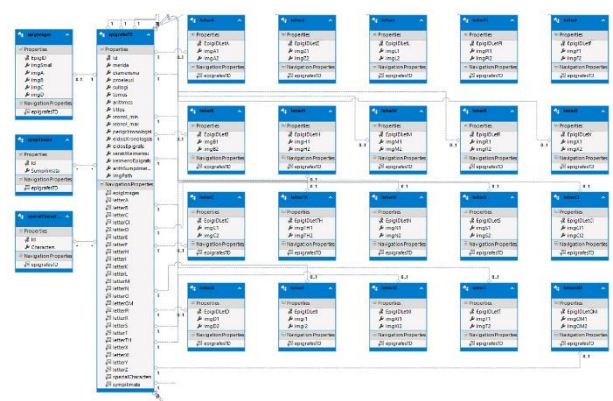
epigImages
Properties
EpigID
imgSmall
imgA
imgB
imgC
imgD
Navigation Properties
epigrafesID

symptomata
Properties
Id
Symptomata
Navigation Properties
epigrafesID

specialChars
Properties
Id
Characters
Navigation Properties
epigrafesID

epigrafesID
Properties
Id
marvida
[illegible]
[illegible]
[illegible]
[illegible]
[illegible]
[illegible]
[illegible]
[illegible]
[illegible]
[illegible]
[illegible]
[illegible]
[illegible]
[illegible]
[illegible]
imgPath
Navigation Properties
epigImages
lettersA
lettersB
lettersC
lettersD
lettersE
lettersF
lettersH
lettersI
lettersK
lettersL
lettersM
lettersN
lettersO
lettersOM
lettersP
lettersR
lettersS
lettersT
lettersTH
lettersU
lettersY
lettersZ
specialCharacters
symptomata

lettersA
Properties
EpigIDLetA
imgA1
imgA2
Navigation Properties
epigrafesID

lettersE
Properties
EpigIDLetE
imgE1
imgE2
Navigation Properties
epigrafesID

lettersL
Properties
EpigIDLetL
imgL1
imgL2
Navigation Properties
epigrafesID

lettersR
Properties
EpigIDLetR
imgR1
imgR2
Navigation Properties
epigrafesID

lettersF
Properties
EpigIDLetF
imgF1
imgF2
Navigation Properties
epigrafesID

lettersB
Properties
EpigIDLetB
imgB1
imgB2
Navigation Properties
epigrafesID

lettersH
Properties
EpigIDLetH
imgH1
imgH2
Navigation Properties
epigrafesID

lettersM
Properties
EpigIDLetM
imgM1
imgM2
Navigation Properties
epigrafesID

lettersK
Properties
EpigIDLetK
imgK1
imgK2
Navigation Properties
epigrafesID

lettersI
Properties
EpigIDLetI
imgI1
imgI2
Navigation Properties
epigrafesID

lettersC
Properties
EpigIDLetC
imgC1
imgC2
Navigation Properties
epigrafesID

lettersTH
Properties
EpigIDLetTH
imgTH1
imgTH2
Navigation Properties
epigrafesID

lettersN
Properties
EpigIDLetN
imgN1
imgN2
Navigation Properties
epigrafesID

lettersS
Properties
EpigIDLetS
imgS1
imgS2
Navigation Properties
epigrafesID

lettersZ
Properties
EpigIDLetZ
imgZ1
imgZ2
Navigation Properties
epigrafesID

lettersD
Properties
EpigIDLetD
imgD1
imgD2
Navigation Properties
epigrafesID

lettersU
Properties
EpigIDLetU
imgU1
imgU2
Navigation Properties
epigrafesID

lettersO
Properties
EpigIDLetO
imgO1
imgO2
Navigation Properties
epigrafesID

lettersT
Properties
EpigIDLetT
imgT1
imgT2
Navigation Properties
epigrafesID

lettersOM
Properties
EpigIDLetOM
imgOM1
imgOM2
Navigation Properties
epigrafesID

0..1
0..1
0..1
0..1
0..1
0..1
0..1
0..1